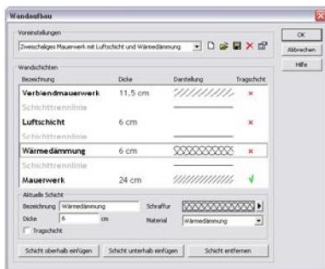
Wandaufbau

Voreinstellungen

Zweischaliges Mauerwerk mit Luftschicht und Wärmedämmung

OK

Abbrechen

Hilfe

Wandschichten

| Bezeichnung | Dicke | Darstellung | Tragschicht |
|---|---|---|---|
| Verblendmauerwerk | 11,5 cm | | × |
| Schichttrennlinie | | | |
| Luftschicht | 6 cm | | × |
| Schichttrennlinie | | | |
| Wärmedämmung | 6 cm | | × |
| Schichttrennlinie | | | |
| Mauerwerk | 24 cm | | √ |

Aktuelle Schicht

Bezeichnung Wärmedämmung

Schraffur

Dicke 6 cm

Material Wärmedämmung

Tragschicht

Schicht oberhalb einfügen

Schicht unterhalb einfügen

Schicht entfernen